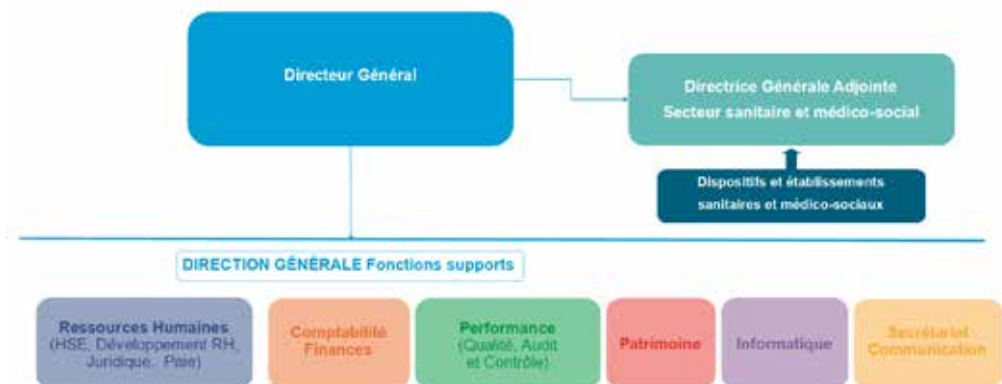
Directeur Général

Directrice Générale Adjointe
Secteur sanitaire et médico-social

Dispositifs et établissements sanitaires et médico-sociaux

DIRECTION GÉNÉRALE Fonctions supports

Ressources Humaines (HSE, Développement RH, Juridique, Paie)

Comptabilité Finances

Performance (Qualité, Audit et Contrôle)

Patrimoine

Informatique

Secrétariat Communication